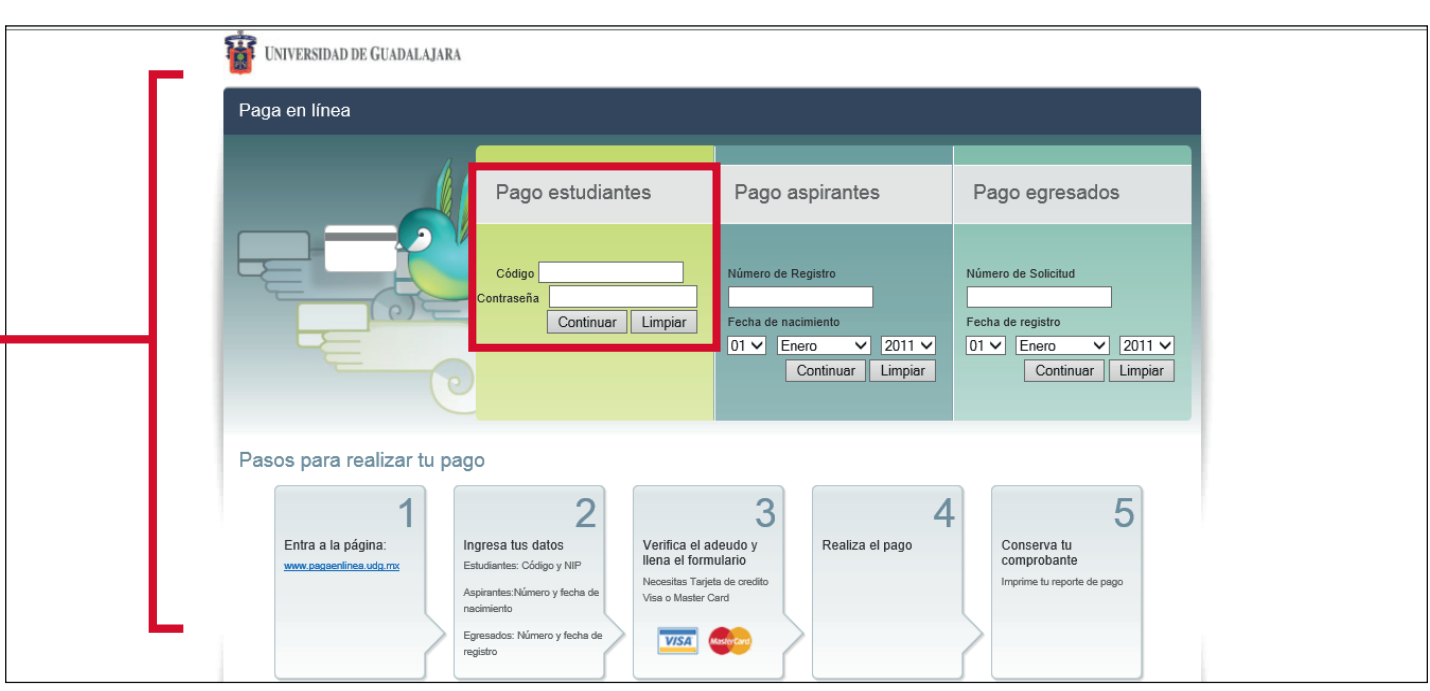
UNIVERSIDAD DE GUADALAJARA

Paga en línea

Pago estudiantes

Código
Contraseña
Continuar Limpiar

Pago aspirantes

Número de Registro
Fecha de nacimiento
01 Enero 2011
Continuar Limpiar

Pago egresados

Número de Solicitud
Fecha de registro
01 Enero 2011
Continuar Limpiar

Pasos para realizar tu pago

1
Entra a la página:
www.pagaenlinea.udg.mx

2
Ingresa tus datos
Estudiantes: Código y NIP
Aspirantes:Número y fecha de nacimiento
Egresados: Número y fecha de registro

3
Verifica el adeudo y llena el formulario
Necesitas Tarjeta de credito Visa o Master Card
VISA MasterCard

4
Realiza el pago

5
Conserva tu comprobante
Imprime tu reporte de pago